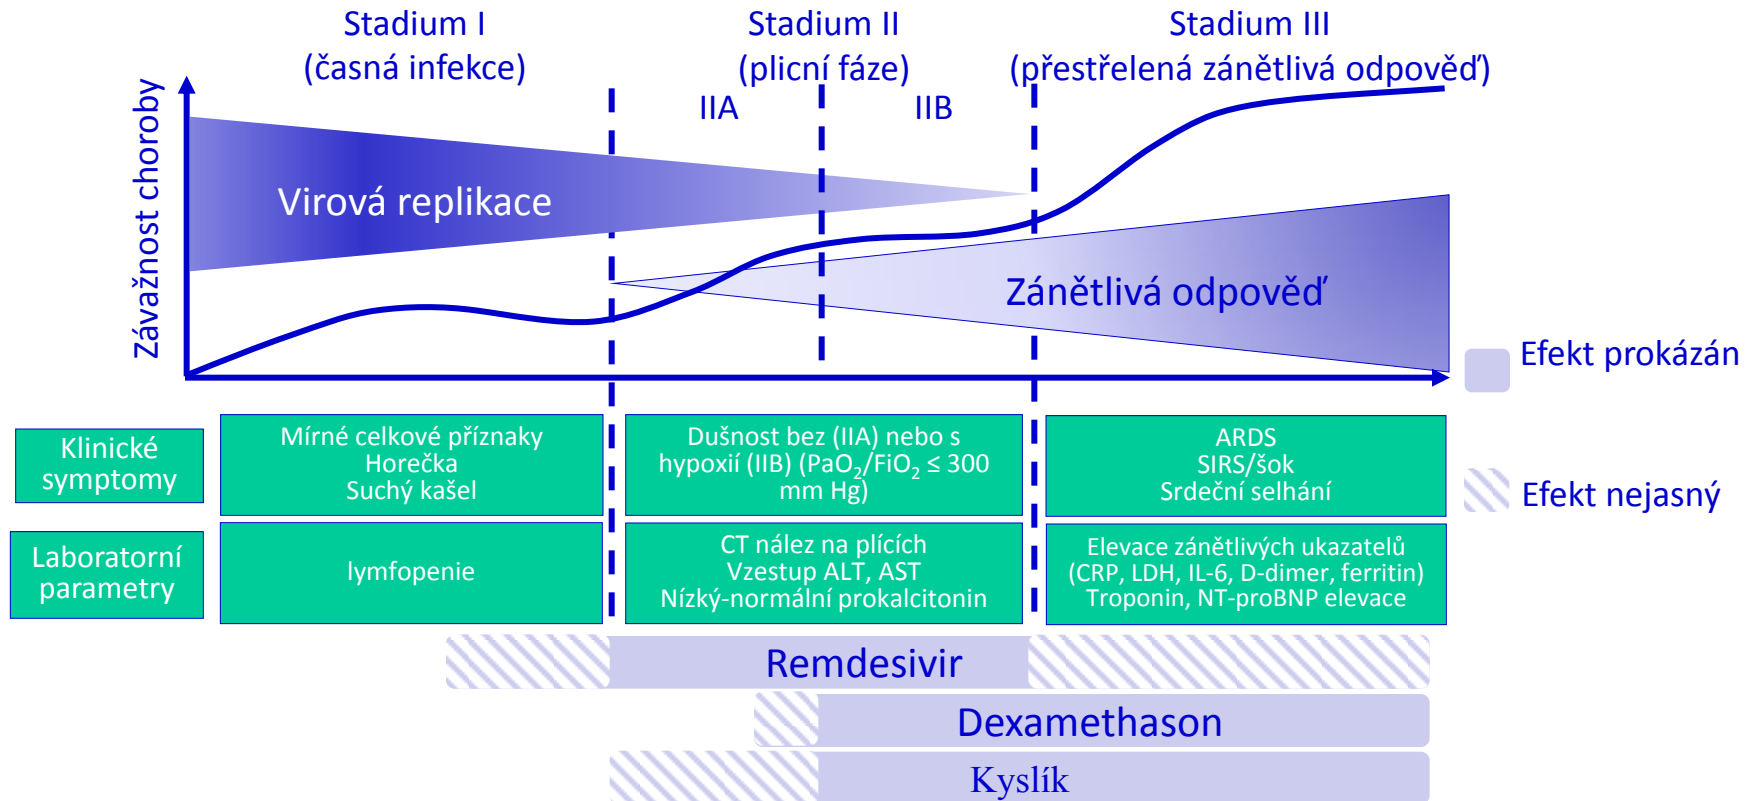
Stadium I
(časná infekce)

Stadium II
(plicní fáze)

Stadium III
(přestřelená zánětlivá odpověď)

IIA

IIB

Závažnost choroby

Virová replikace

Zánětlivá odpověď

Efekt prokázán

Efekt nejasný

| Klinické symptomy | Mírné celkové příznaky Horečka Suchý kašel | Dušnost bez (IIA) nebo s hypoxií (IIB) ($PaO_2/FiO_2 \leq 300$ mm Hg) | ARDS SIRS/šok Srdeční selhání |
|---|---|---|---|
| Laboratorní parametry | lymfopenie | CT nález na plících Vzestup ALT, AST Nízký-normální prokalcitonin | Elevace zánětlivých ukazatelů (CRP, LDH, IL-6, D-dimer, ferritin) Troponin, NT-proBNP elevace |

Remdesivir

Dexamethason

Kyslík